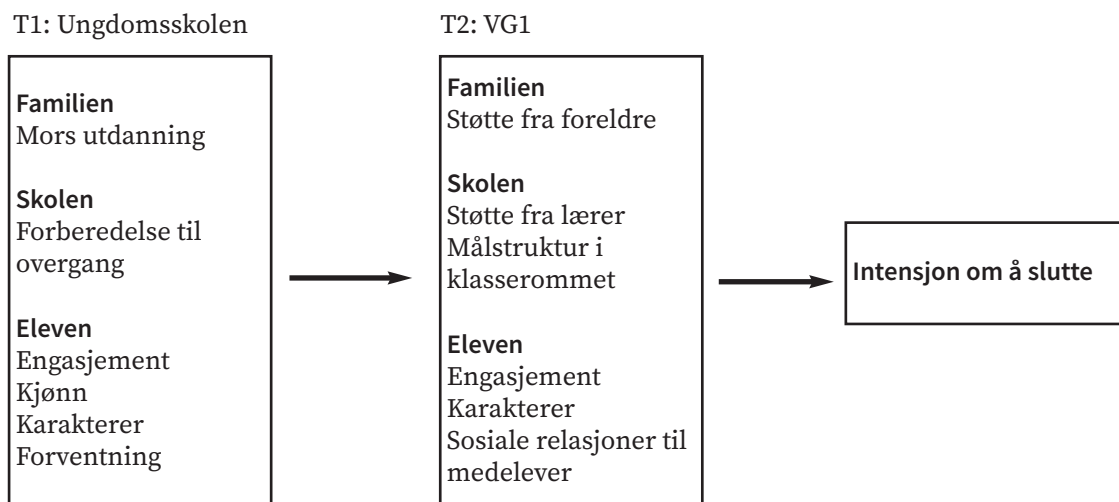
T1: Ungdomsskolen

**Familien**
Mors utdanning

**Skolen**
Forberedelse til overgang

**Eleven**
Engasjement
Kjønn
Karakterer
Forventning

T2: VG1

**Familien**
Støtte fra foreldre

**Skolen**
Støtte fra lærer
Målstruktur i klasserommet

**Eleven**
Engasjement
Karakterer
Sosiale relasjoner til medelever

**Intensjon om å slutte**